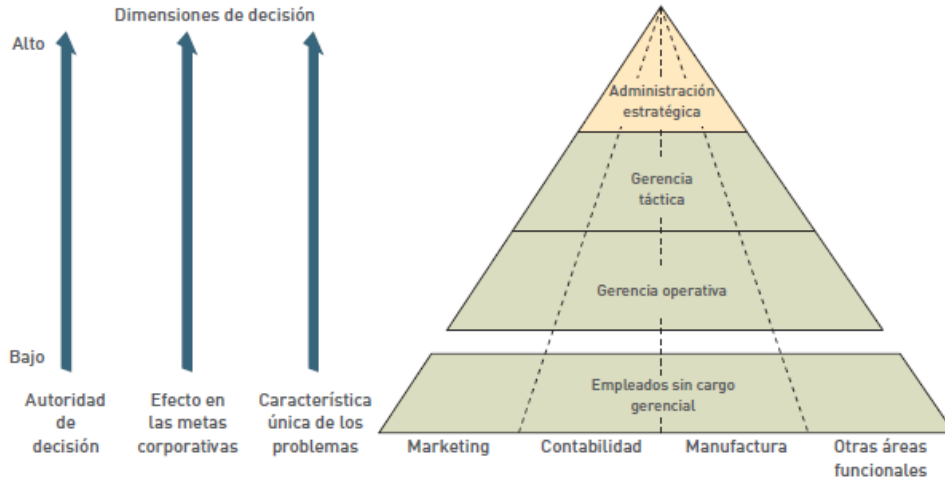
Dimensiones de decisión

Alto

Bajo

Autoridad de decisión

Efecto en las metas corporativas

Característica única de los problemas

Administración estratégica

Gerencia táctica

Gerencia operativa

Empleados sin cargo gerencial

Marketing

Contabilidad

Manufactura

Otras áreas funcionales